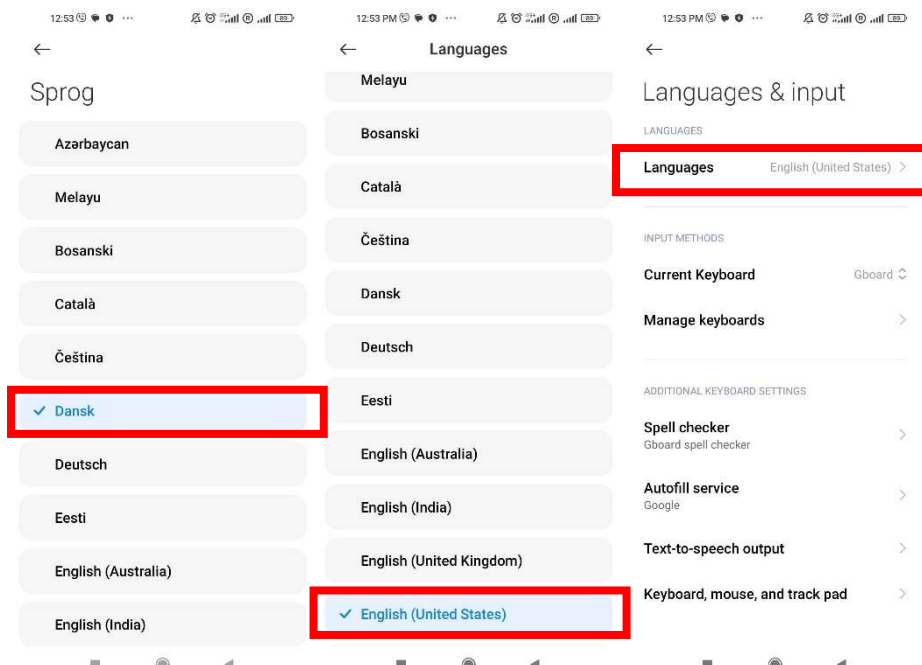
12:53 ··· 

←

Sprog

Azərbaycan

Melayu

Bosanski

Català

Čeština

✓ Dansk

Deutsch

Eesti

English (Australia)

English (India)

12:53 PM ···

← Languages

Melayu

Bosanski

Català

Čeština

Dansk

Deutsch

Eesti

English (Australia)

English (India)

English (United Kingdom)

✓ English (United States)

12:53 PM ···

←

Languages & input

LANGUAGES

Languages English (United States) >

INPUT METHODS

Current Keyboard Gboard

Manage keyboards >

ADDITIONAL KEYBOARD SETTINGS

Spell checker
Gboard spell checker >

Autofill service
Google >

Text-to-speech output >

Keyboard, mouse, and track pad >